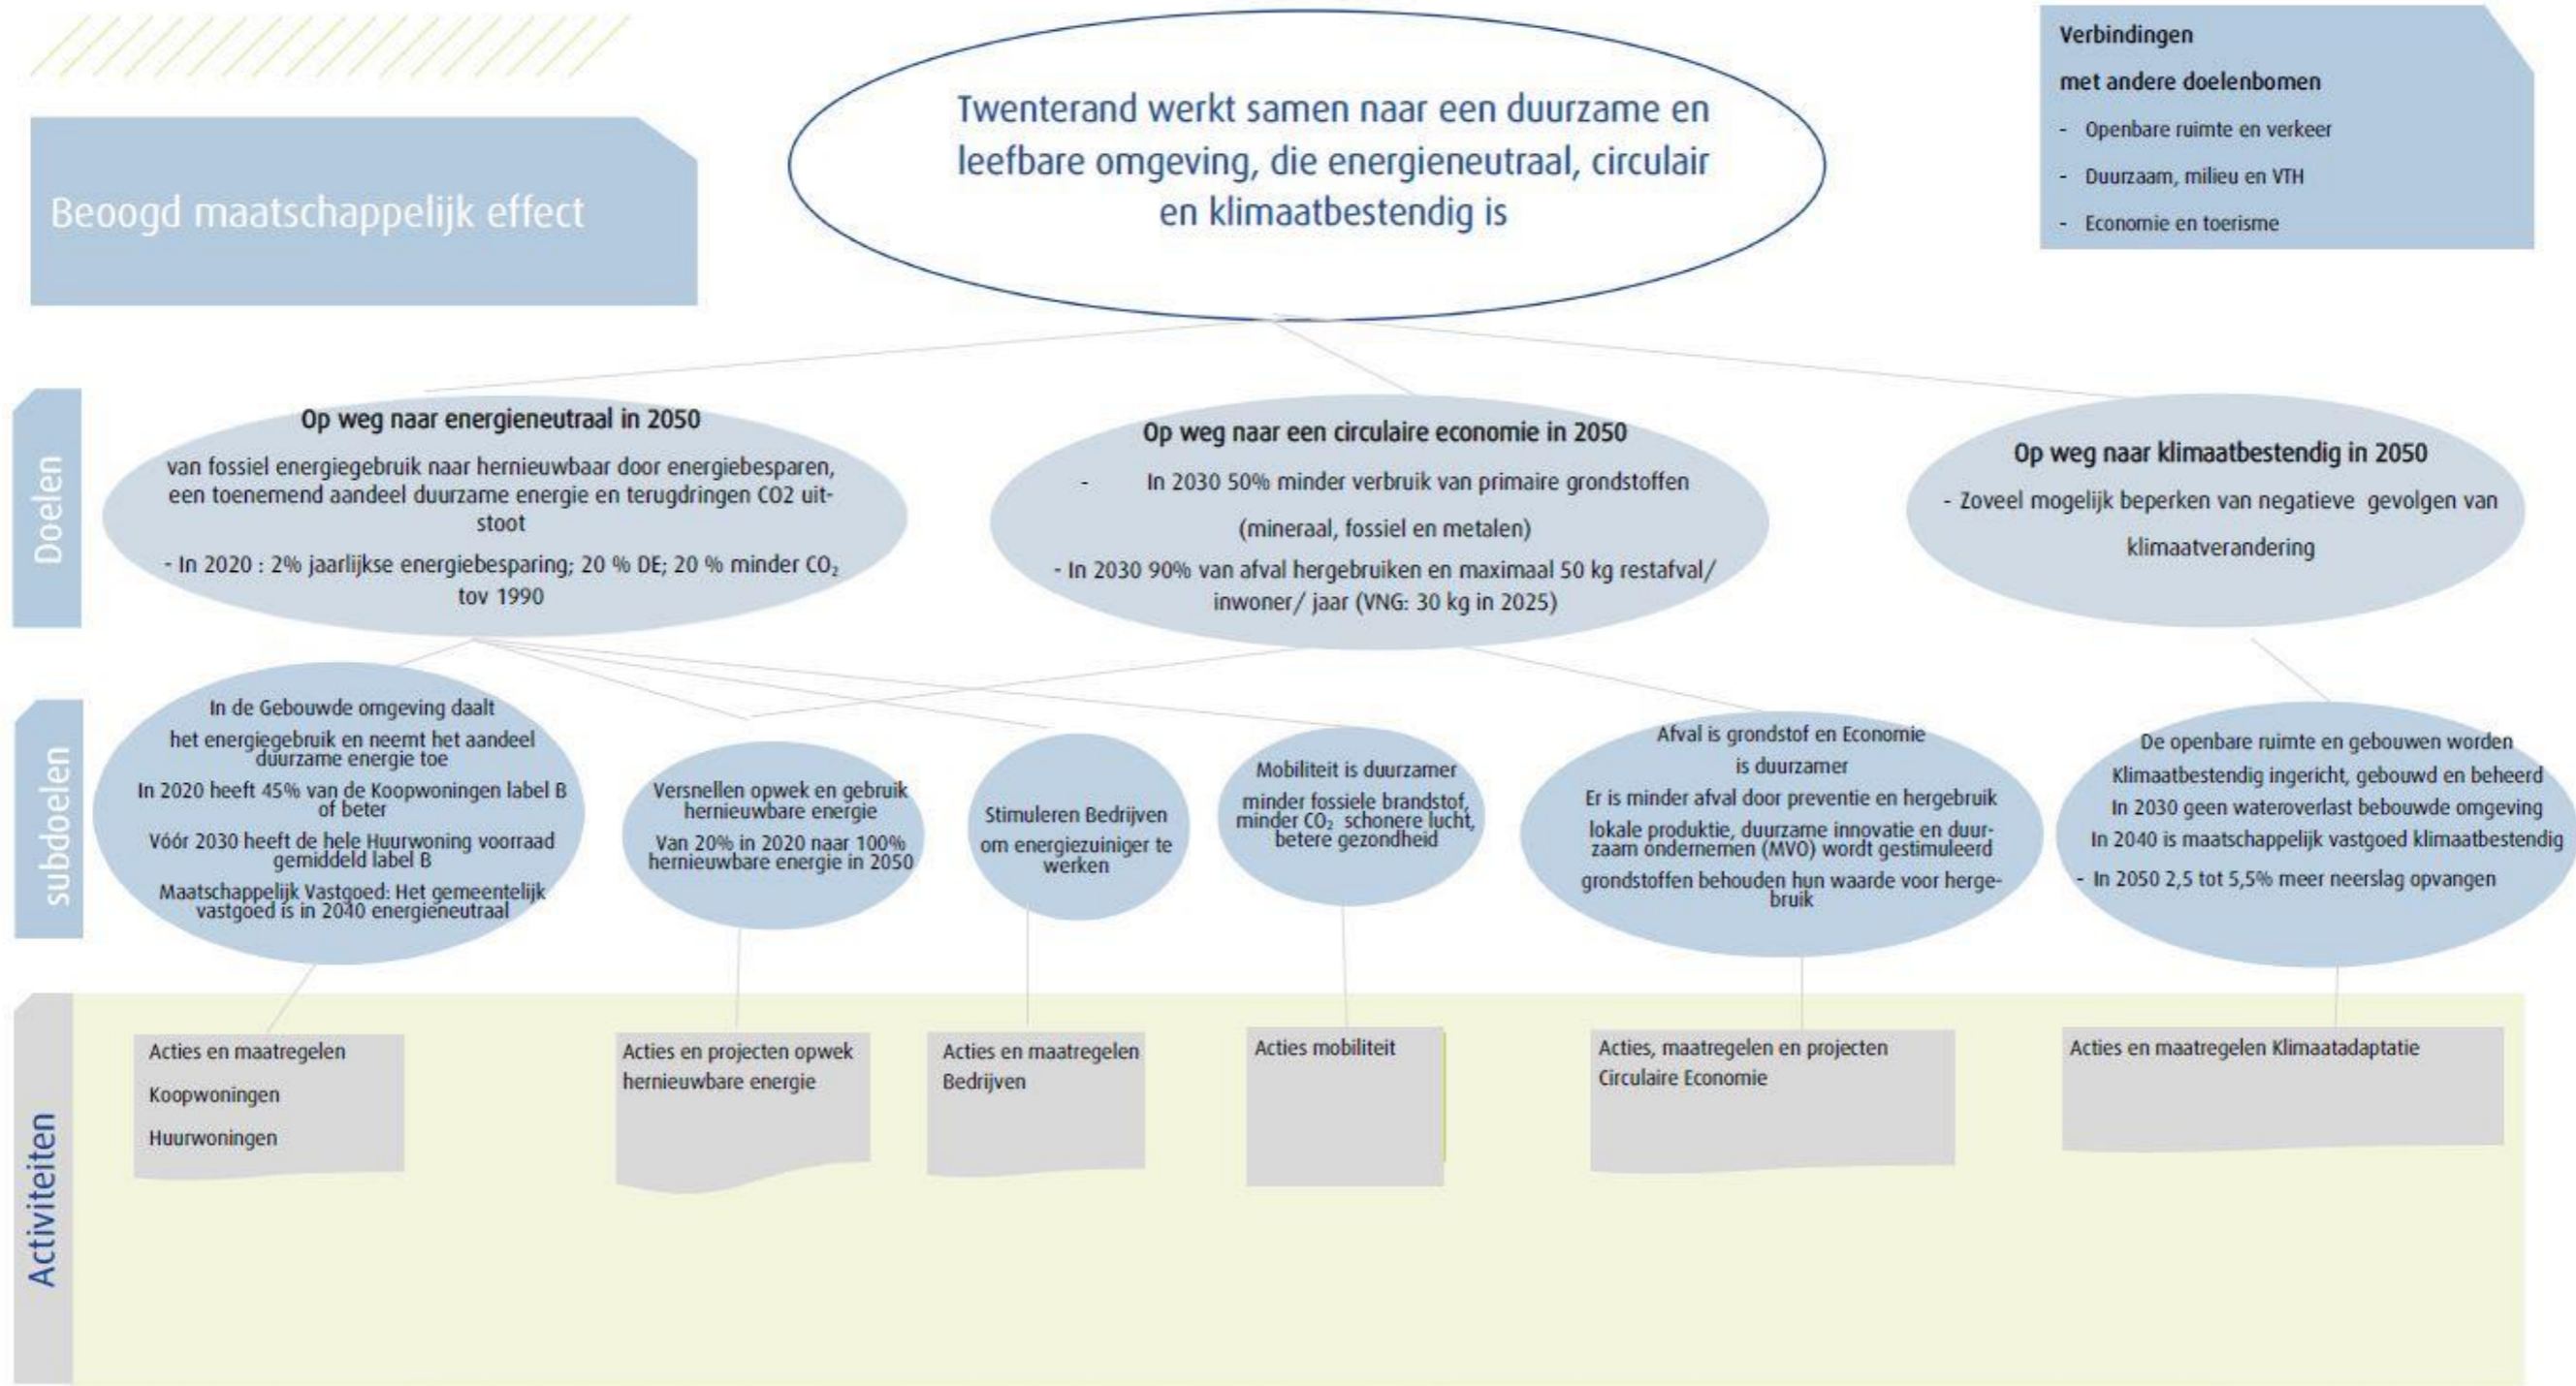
Beoogd maatschappelijk effect

Twenterand werkt samen naar een duurzame en leefbare omgeving, die energieneutraal, circulair en klimaatbestendig is

Verbindingen met andere doelenbomen

- Openbare ruimte en verkeer
- Duurzaam, milieu en VTH
- Economie en toerisme

Doelen

Op weg naar energieneutraal in 2050

van fossiel energiegebruik naar hernieuwbaar door energiebesparen, een toenemend aandeel duurzame energie en terugdringen CO2 uitstoot

- In 2020 : 2% jaarlijkse energiebesparing; 20 % DE; 20 % minder $CO_2$ tov 1990

Op weg naar een circulaire economie in 2050

- In 2030 50% minder verbruik van primaire grondstoffen (mineraal, fossiel en metalen)

- In 2030 90% van afval hergebruiken en maximaal 50 kg restafval/ inwoner/ jaar (VNG: 30 kg in 2025)

Op weg naar klimaatbestendig in 2050

- Zoveel mogelijk beperken van negatieve gevolgen van klimaatverandering

subdoelen

In de Gebouwde omgeving daalt het energiegebruik en neemt het aandeel duurzame energie toe

In 2020 heeft 45% van de Koopwoningen label B of beter

Vóór 2030 heeft de hele Huurwoning voorraad gemiddeld label B

Maatschappelijk Vastgoed: Het gemeentelijk vastgoed is in 2040 energieneutraal

Versnellen opwek en gebruik hernieuwbare energie

Van 20% in 2020 naar 100% hernieuwbare energie in 2050

Stimuleren Bedrijven om energiezuiniger te werken

Mobiliteit is duurzamer

minder fossiele brandstof, minder $CO_2$ schonere lucht, betere gezondheid

Afval is grondstof en Economie is duurzamer

Er is minder afval door preventie en hergebruik

lokale produktie, duurzame innovatie en duurzaam ondernemen (MVO) wordt gestimuleerd

grondstoffen behouden hun waarde voor hergebruik

De openbare ruimte en gebouwen worden Klimaatbestendig ingericht, gebouwd en beheerd

In 2030 geen wateroverlast bebouwde omgeving

In 2040 is maatschappelijk vastgoed klimaatbestendig

- In 2050 2,5 tot 5,5% meer neerslag opvangen

Activiteiten

Acties en maatregelen
Koopwoningen
Huurwoningen

Acties en projecten opwek hernieuwbare energie

Acties en maatregelen Bedrijven

Acties mobiliteit

Acties, maatregelen en projecten Circulaire Economie

Acties en maatregelen Klimaatadaptatie